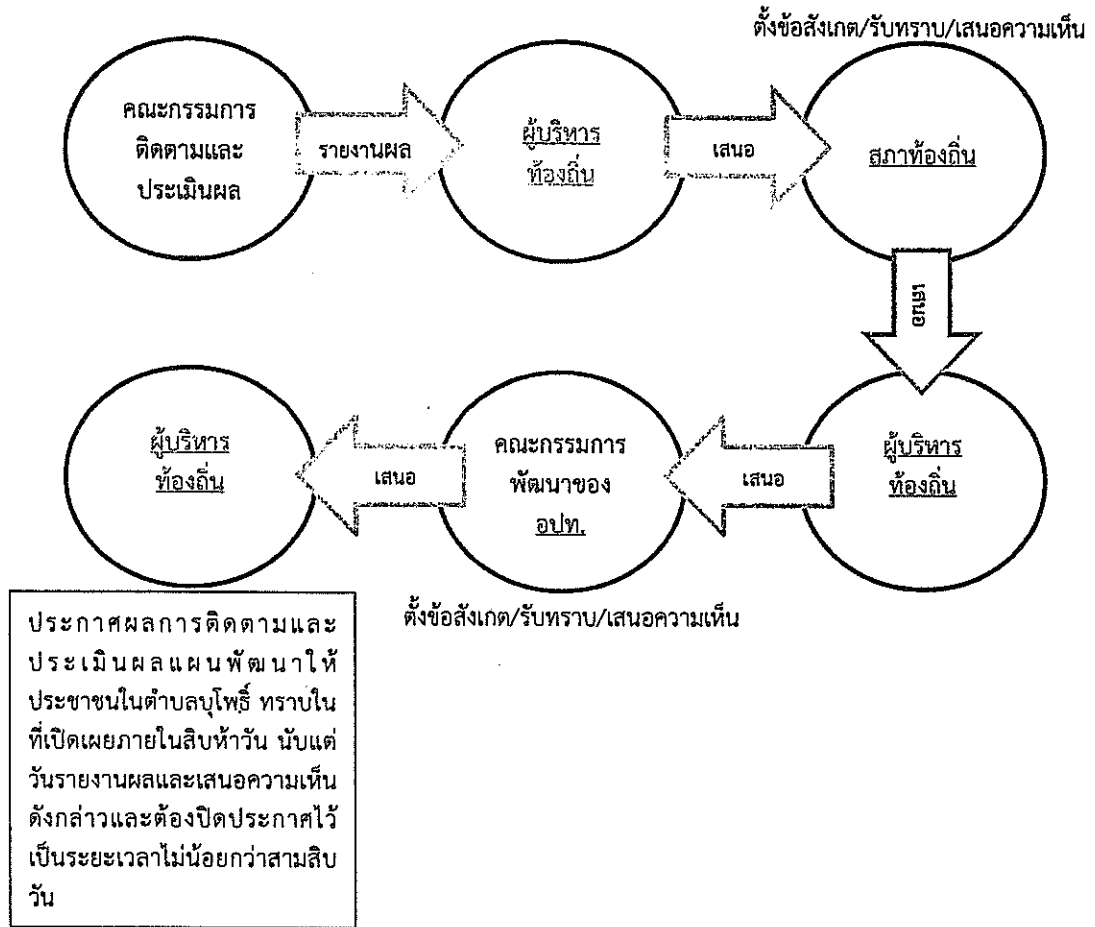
ตั้งข้อสังเกต/รับทราบ/เสนอความเห็น

คณะกรรมการติดตามและประเมินผล

รายงานผล

ผู้บริหารท้องถิ่น

เสนอ

สภาท้องถิ่น

เสนอ

ผู้บริหารท้องถิ่น

เสนอ

คณะกรรมการพัฒนาของ อปท.

เสนอ

ผู้บริหารท้องถิ่น

ตั้งข้อสังเกต/รับทราบ/เสนอความเห็น

ประกาศผลการติดตามและประเมินผลแผนพัฒนาให้ประชาชนในตำบลบุโพธิ์ ทราบในที่เปิดเผยภายในสิบห้าวัน นับแต่วันรายงานผลและเสนอความเห็นดังกล่าวและต้องปิดประกาศไว้เป็นระยะเวลาไม่น้อยกว่าสามสิบวัน